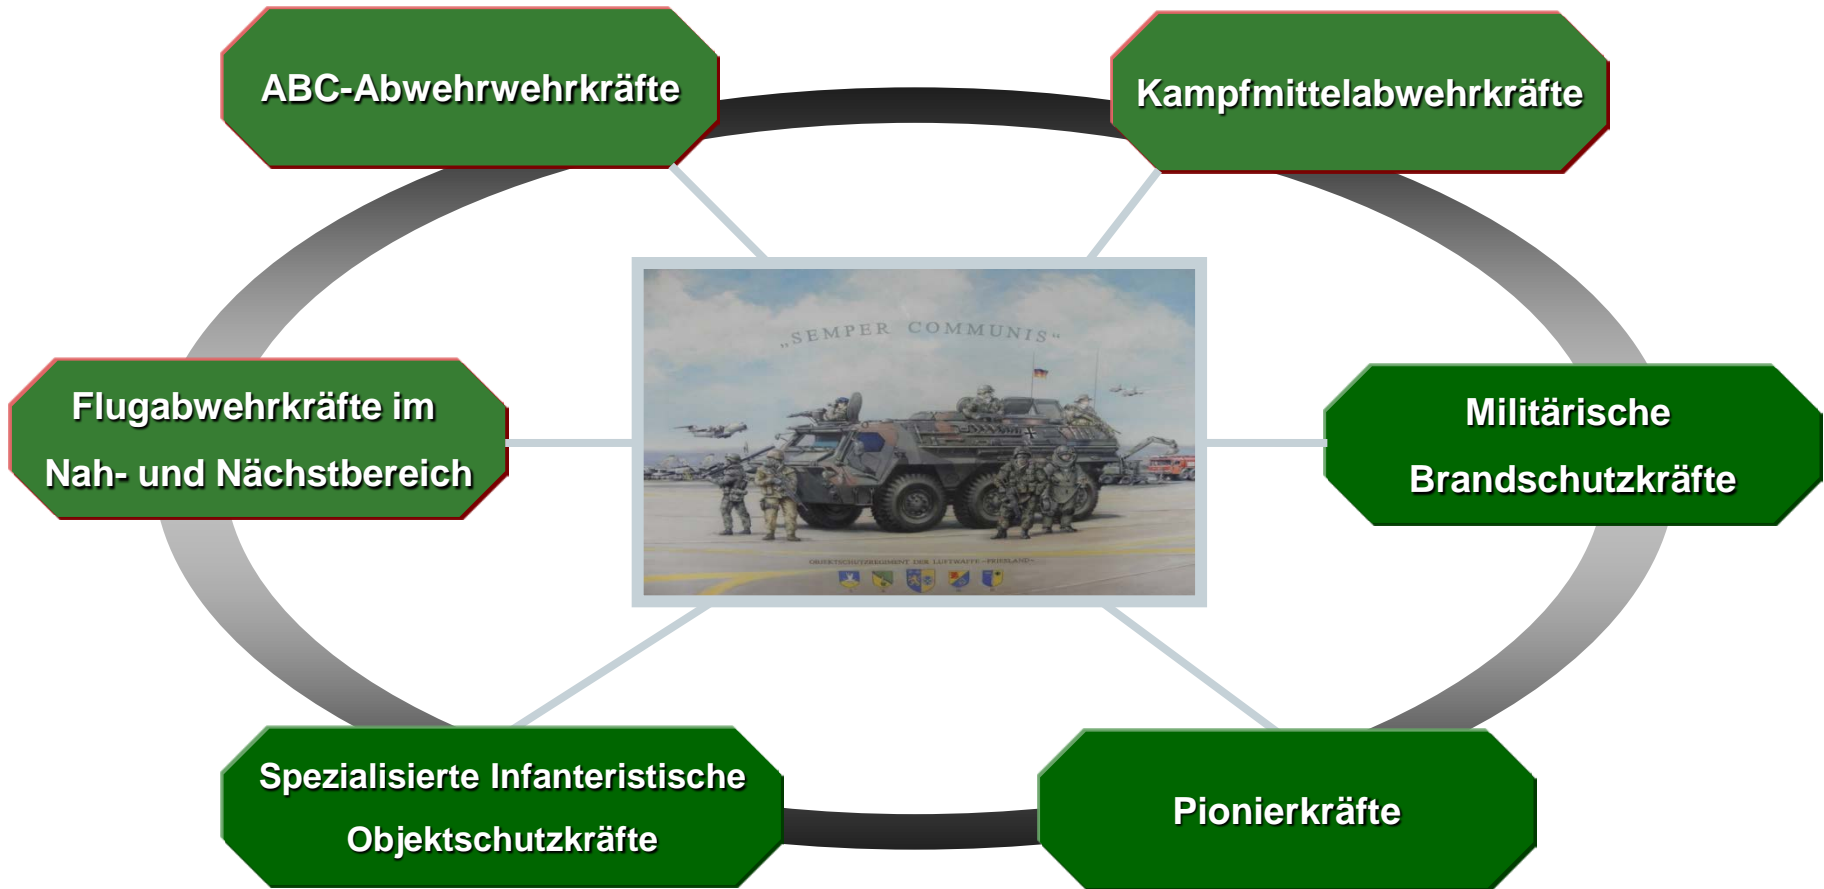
ABC-Abwehrwehrkräfte

Kampfmittelabwehrkräfte

„SEMPER COMMUNIS"

OBJEKTSCHUTZREGIMENT DER LUFTWAFFE »FRIESLAND«

Flugabwehrkräfte im Nah- und Nächstbereich

Militärische Brandschutzkräfte

Spezialisierte Infanteristische Objektschutzkräfte

Pionierkräfte